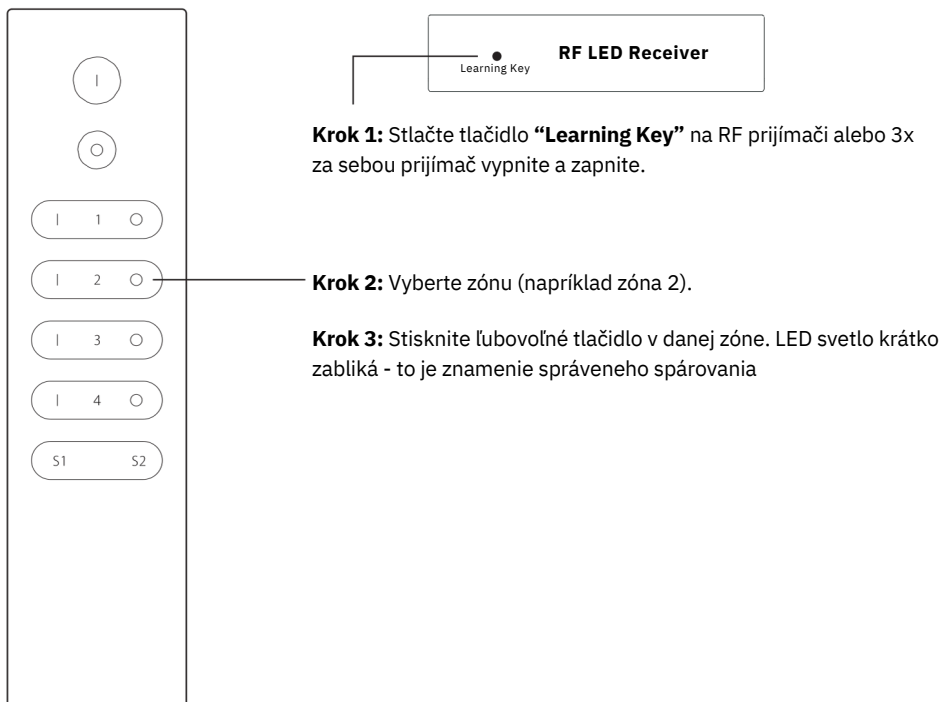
I

I 1 O

I 2 O

I 3 O

I 4 O

S1 S2

RF LED Receiver

Learning Key

**Krok 1:** Stlačte tlačidlo **"Learning Key"** na RF prijímači alebo 3x za sebou prijímač vypnite a zapnite.

**Krok 2:** Vyberte zónu (napríklad zóna 2).

**Krok 3:** Stisknite ľubovoľné tlačidlo v danej zóne. LED svetlo krátko zabliká - to je znamenie správeneho spárovania